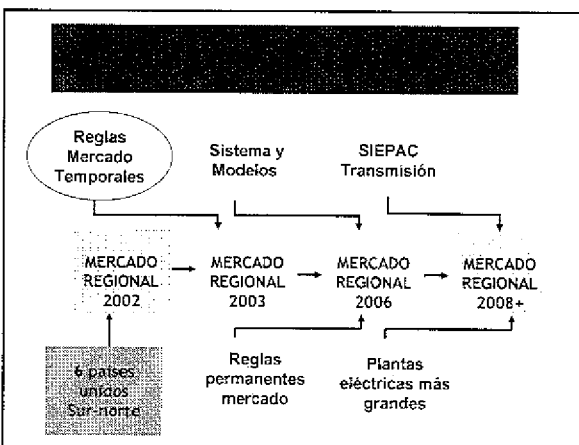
Reglas Mercado Temporales

Sistema y Modelos

SIEPAC Transmisión

MERCADO REGIONAL 2002

MERCADO REGIONAL 2003

MERCADO REGIONAL 2006

MERCADO REGIONAL 2008+

6 países unidos Sur-norte

Reglas permanentes mercado

Plantas eléctricas más grandes